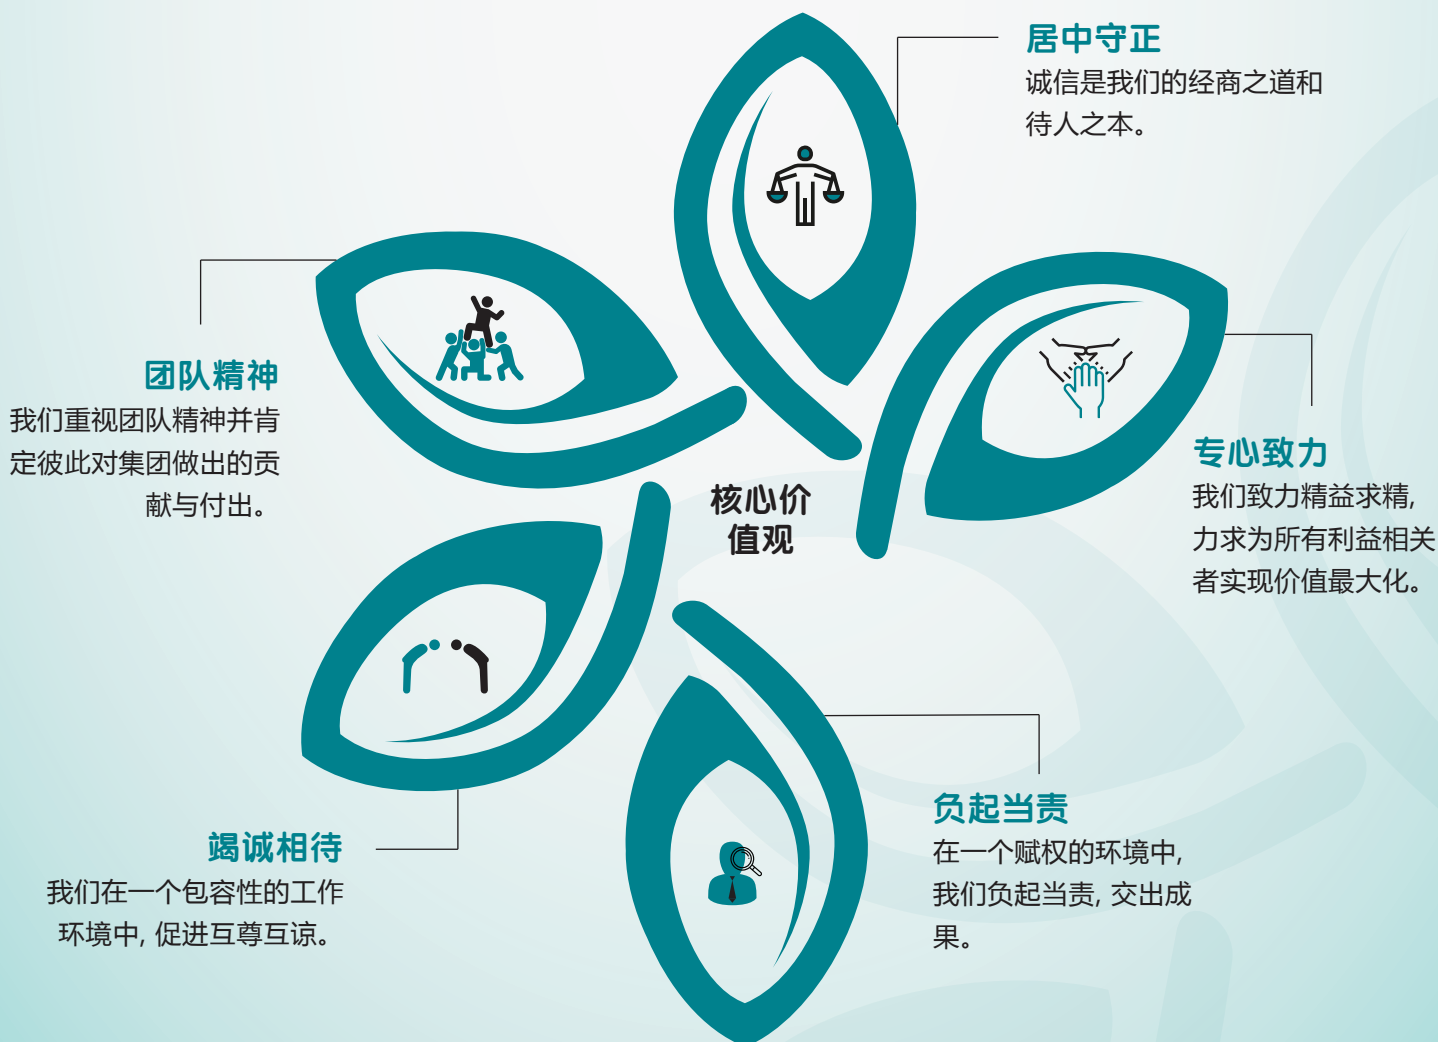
居中守正
诚信是我们的经商之道和待人之本。

团队精神
我们重视团队精神并肯定彼此对集团做出的贡献与付出。

核心价值观

专心致力
我们致力精益求精,力求为所有利益相关者实现价值最大化。

竭诚相待
我们在一个包容性的工作环境中,促进互尊互谅。

负起当责
在一个赋权的环境中,我们负起当责,交出成果。